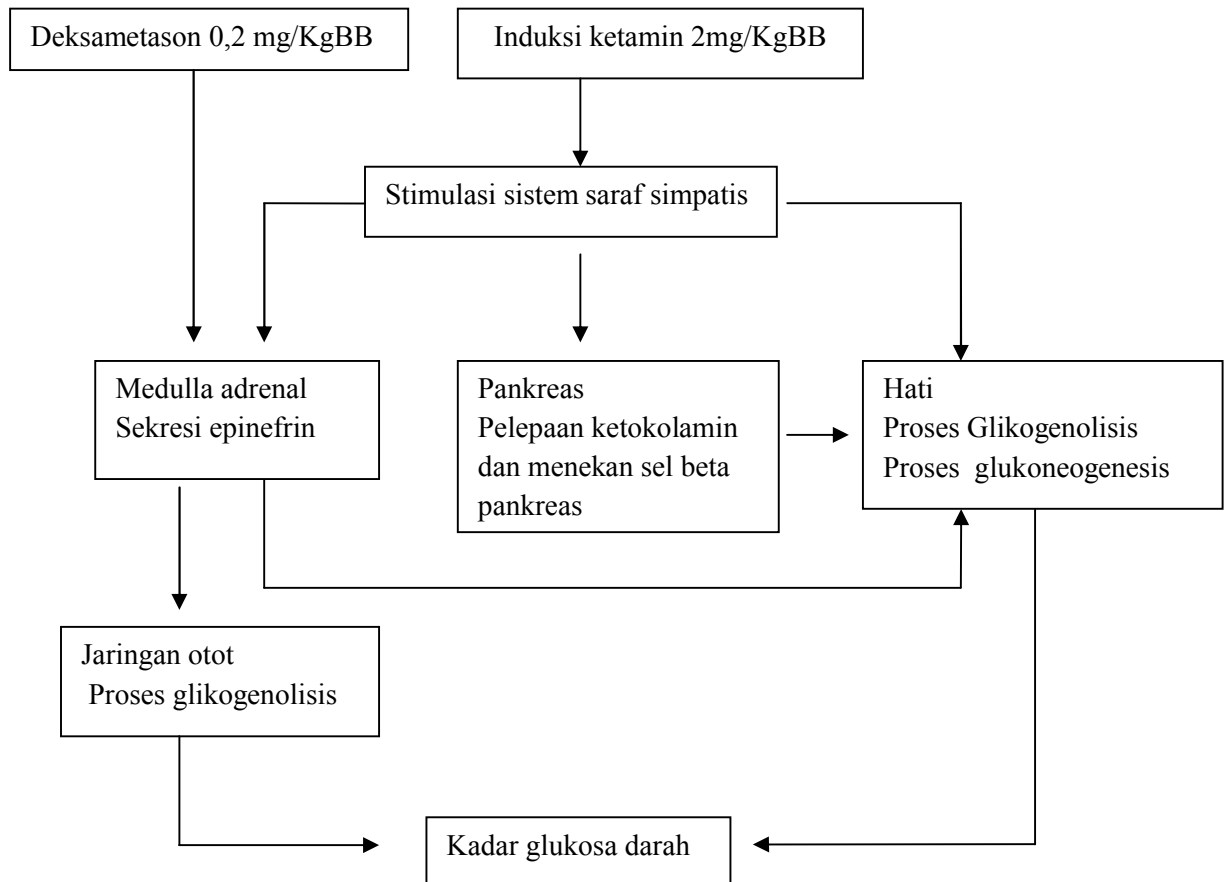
Deksametason 0,2 mg/KgBB

Induksi ketamin 2mg/KgBB

Stimulasi sistem saraf simpatis

Medulla adrenal
Sekresi epinefrin

Pankreas
Pelepaan ketokolamin dan menekan sel beta pankreas

Hati
Proses Glikogenolisis
Proses glukoneogenesis

Jaringan otot
Proses glikogenolisis

Kadar glukosa darah